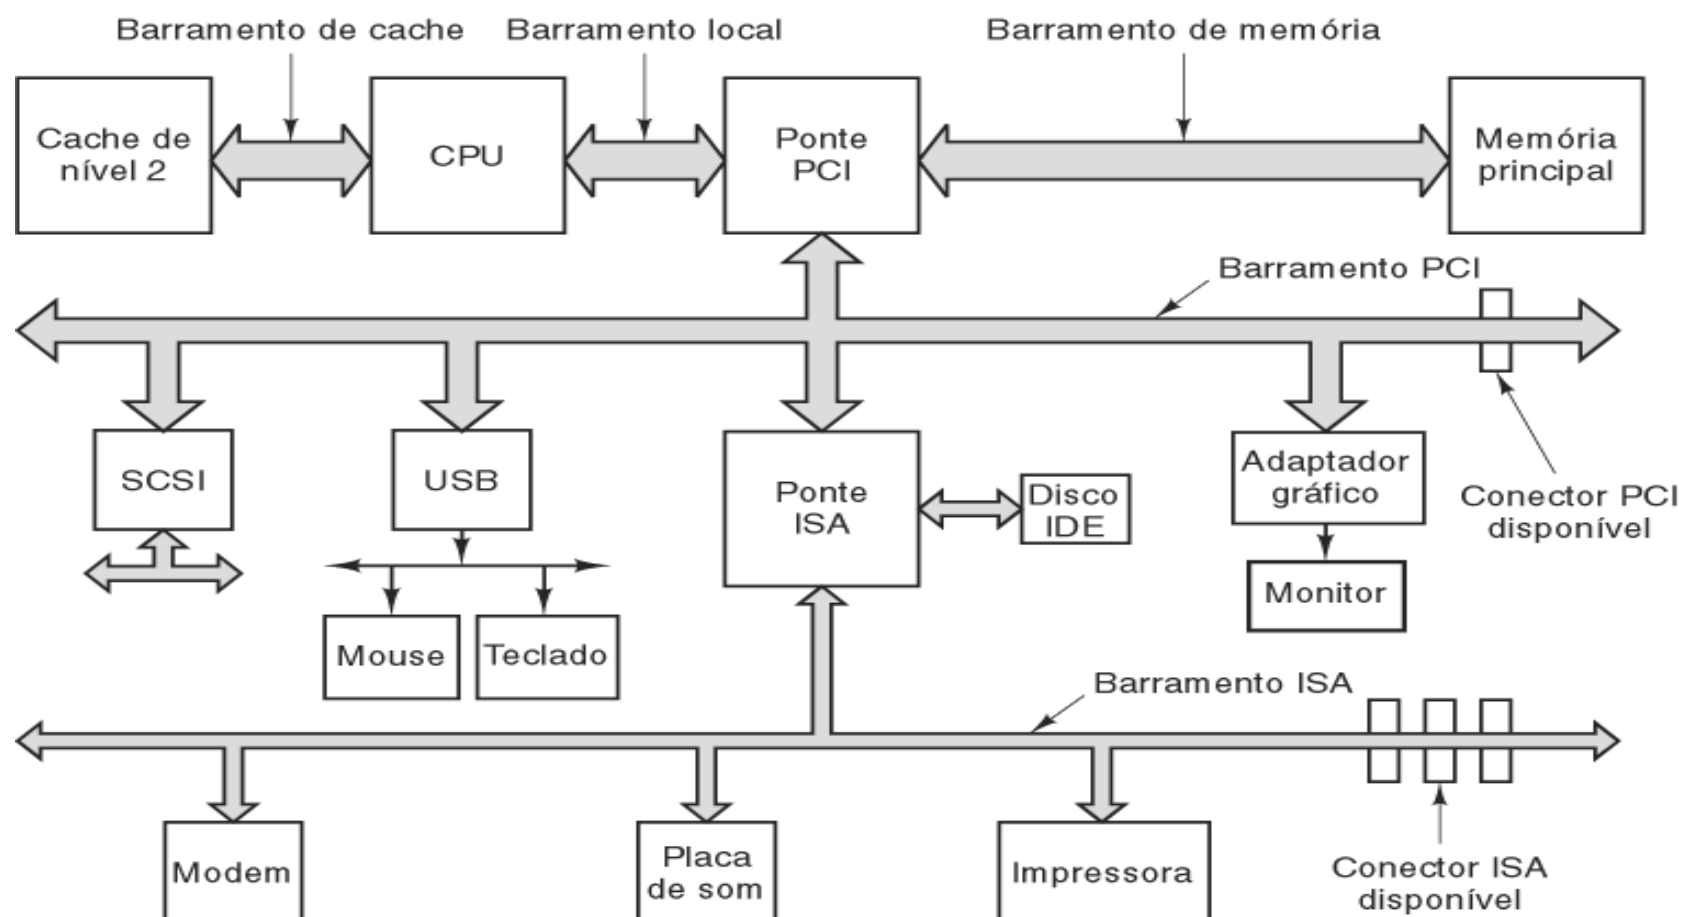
Barramento de cache
Barramento local
Barramento de memória

Cache de nível 2
CPU
Ponte PCI
Memória principal

Barramento PCI

SCSI
USB
Ponte ISA
Disco IDE
Adaptador gráfico
Conector PCI disponível
Monitor
Mouse
Teclado

Barramento ISA

Modem
Placa de som
Impressora
Conector ISA disponível